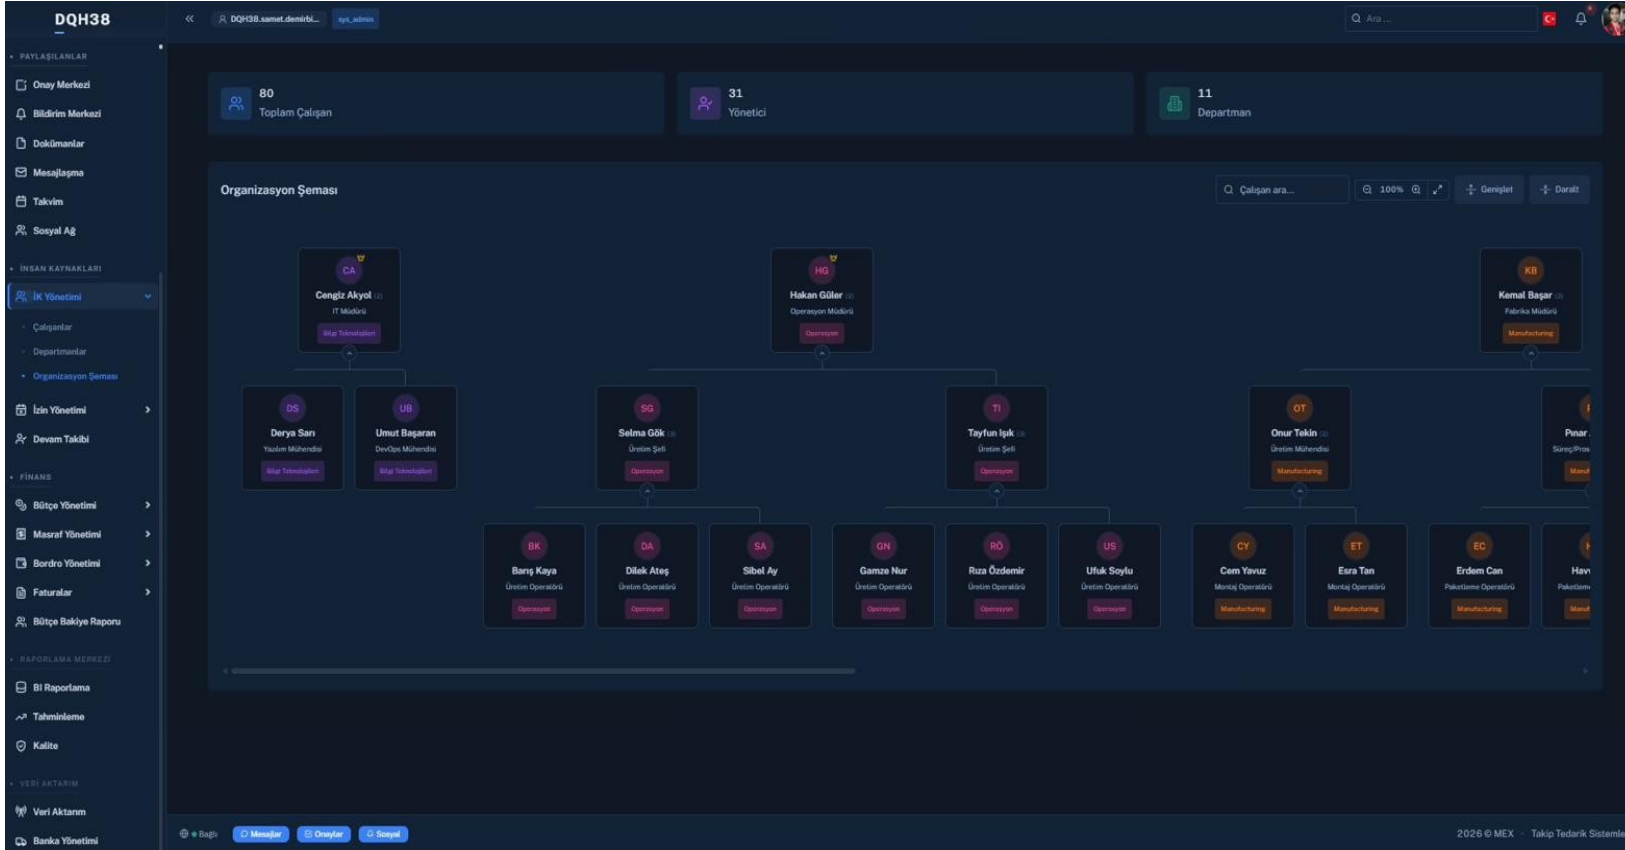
DQH38

DQH38.samet.demirbi... sys_admin

Ara ...

PAYLAŞILANLAR
Onay Merkezi
Bildirim Merkezi
Dokümanlar
Mesajlaşma
Takvim
Sosyal Ağ

İNSAN KAYNAKLARI
İK Yönetimi
Çalışanlar
Departmanlar
Organizasyon Şeması
İzin Yönetimi
Devam Takibi

FİNANS
Bütçe Yönetimi
Masraf Yönetimi
Bordro Yönetimi
Faturalar
Bütçe Bakiye Raporu

RAPORLAMA MERKEZİ
BI Raporlama
Tahminleme
Kalite

VERİ AKTARIM
Veri Aktarım
Banka Yönetimi

80
Toplam Çalışan

31
Yönetici

11
Departman

Organizasyon Şeması

Çalışan ara...
100%
Genişlet
Daralt

CA
Cengiz Akyol
IT Müdürü
Bilgi Teknolojileri

HG
Hakan Güler
Operasyon Müdürü
Operasyon

KB
Kemal Başar
Fabrika Müdürü
Manufacturing

DS
Derya Sarı
Yazılım Mühendisi
Bilgi Teknolojileri

UB
Umut Başaran
DevOps Mühendisi
Bilgi Teknolojileri

SG
Selma Gök
Üretim Şefi
Operasyon

TI
Tayfun Işık
Üretim Şefi
Operasyon

OT
Onur Tekin
Üretim Mühendisi
Manufacturing

Pınar
Süreç/Pros
Manuf

BK
Barış Kaya
Üretim Operatörü
Operasyon

DA
Dilek Ateş
Üretim Operatörü
Operasyon

SA
Sibel Ay
Üretim Operatörü
Operasyon

GN
Gamze Nur
Üretim Operatörü
Operasyon

RÖ
Rıza Özdemir
Üretim Operatörü
Operasyon

US
Ufuk Soylu
Üretim Operatörü
Operasyon

CY
Cem Yavuz
Montaj Operatörü
Manufacturing

ET
Esra Tan
Montaj Operatörü
Manufacturing

EC
Erdem Can
Paketleme Operatörü
Manufacturing

Hav
Paketlem
Manuf

Bağlı
Mesajlar
Onaylar
Sosyal

2026 © MEX · Takip Tedarik Sistemle